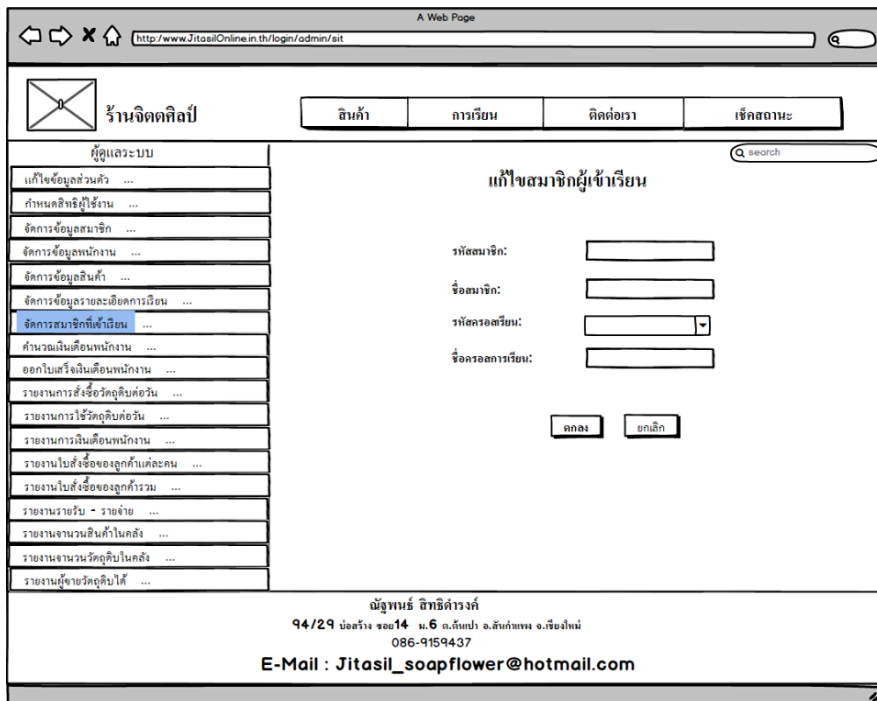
A Web Page

http://www.JitasilOnline.in.th/login/admin/sit

ร้านจิตดศิลป์

สินค้า

การเรียน

ติดต่อเรา

เช็คสถานะ

search

ผู้ดูแลระบบ

แก้ไขข้อมูลส่วนตัว ...

กำหนดสิทธิผู้ใช้งาน ...

จัดการข้อมูลสมาชิก ...

จัดการข้อมูลพนักงาน ...

จัดการข้อมูลสินค้า ...

จัดการข้อมูลรายละเอียดการเรียน ...

จัดการสมาชิกที่เข้าเรียน ...

คำนวณเงินเดือนพนักงาน ...

ออกใบสรีจเงินเดือนพนักงาน ...

รายงานการสั่งซื้อวัตถุดิบต่อวัน ...

รายงานการใช้วัตถุดิบต่อวัน ...

รายงานการเงินเดือนพนักงาน ...

รายงานใบสั่งซื้อของลูกค้าแต่ละคน ...

รายงานใบสั่งซื้อของลูกค้ารวม ...

รายงานรายรับ - รายจ่าย ...

รายงานจานวนสินค้าในคลัง ...

รายงานจานวนวัตถุดิบในคลัง ...

รายงานผู้ขายวัตถุดิบได้ ...

แก้ไขสมาชิกผู้เข้าเรียน

รหัสสมาชิก:

ชื่อสมาชิก:

รหัสครอสเรียน:

ชื่อครอสการเรียน:

ตกลง

ยกเลิก

ณัฐพนธ์ สิทธิดำรงค์

94/29 บ่อสร้าง ซอย14 ม.6 ต.ต้นเปา อ.สันกำแพง จ.เชียงใหม่

086-9159437

E-Mail : Jitasil_soapflower@hotmail.com